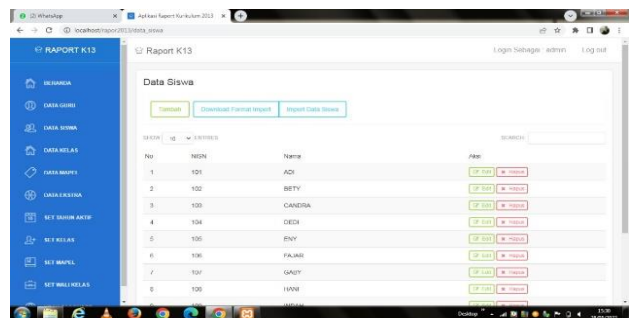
(2) WhatsApp
Aplikasi Raport Kurikulum 2013
localhost/raport2013/data_siswa

RAPORT K13
BERANDA
DATA GURU
DATA SISWA
DATA KELAS
DATA MAPEL
DATA EKSTRA
SET TAHUN AKTIF
SET KELAS
SET MAPEL
SET WALI KELAS

Raport K13
Login Sebagai : admin
Log out

Data Siswa

Tambah
Download Format Import
Import Data Siswa

SHOW 10 ENTRIES
SEARCH:

| No | NISN | Nama | Aksi |
|---|---|---|---|
| 1 | 101 | ADI | Edit Hapus |
| 2 | 102 | BETY | Edit Hapus |
| 3 | 103 | CANDRA | Edit Hapus |
| 4 | 104 | DEDI | Edit Hapus |
| 5 | 105 | ENY | Edit Hapus |
| 6 | 106 | FAJAR | Edit Hapus |
| 7 | 107 | GADY | Edit Hapus |
| 8 | 108 | HANI | Edit Hapus |
| 9 | 109 | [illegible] | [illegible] |

Desktop
15:30